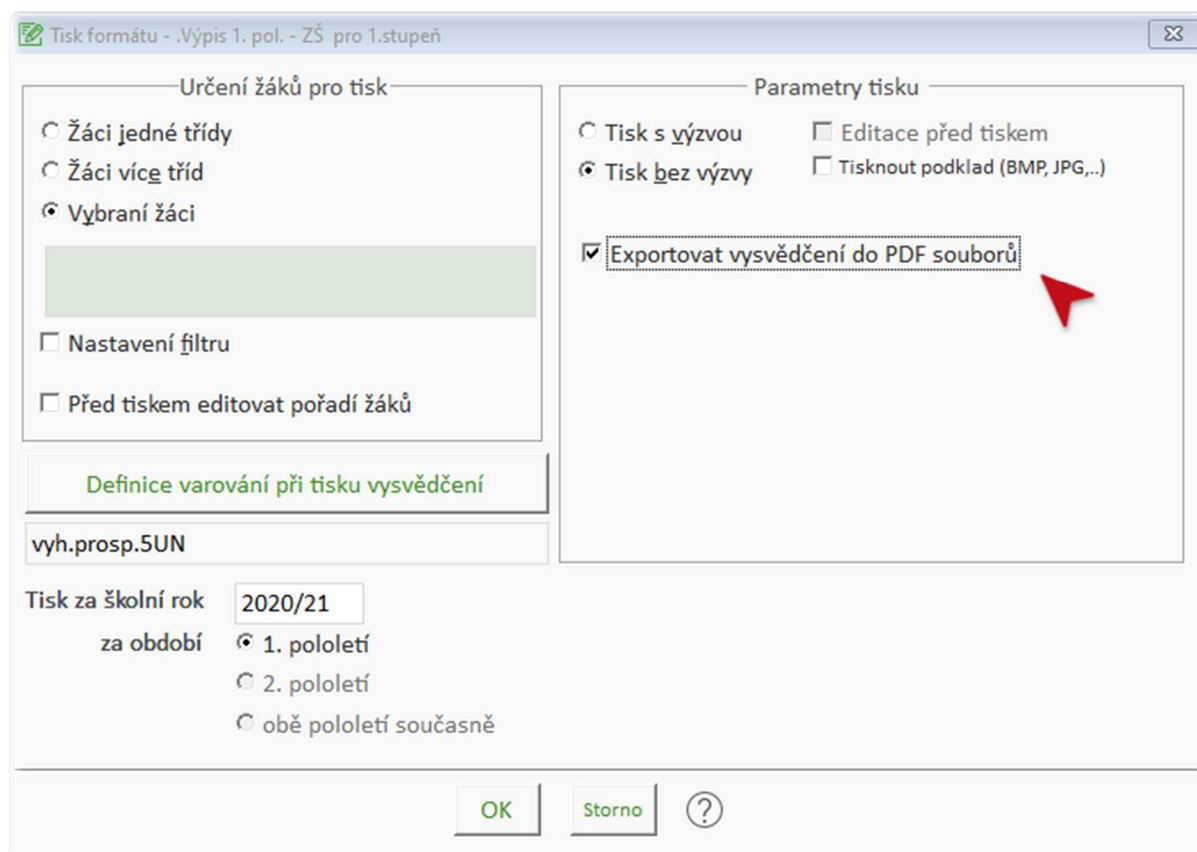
Tisk formátu - .Výpis 1. pol. - ZŠ pro 1.stupeň

Určení žáků pro tisk

Žáci jedné třídy

Žáci více tříd

Vybraní žáci

Nastavení filtru

Před tiskem editovat pořadí žáků

Definice varování při tisku vysvědčení

vyh.prosp.5UN

Parametry tisku

Tisk s výzvou

Tisk bez výzvy

Editace před tiskem

Tisknout podklad (BMP, JPG,..)

Exportovat vysvědčení do PDF souborů

Tisk za školní rok 2020/21

za období

1. pololetí

2. pololetí

obě pololetí současně

OK

Storno

?